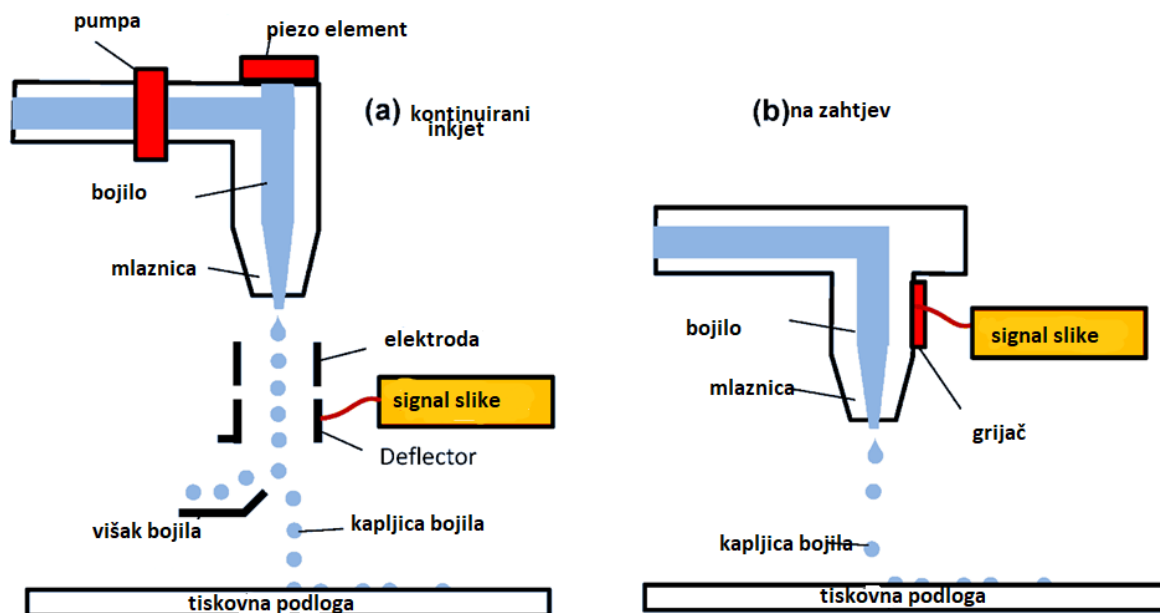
pumpa
piezo element
(a) kontinuirani inkjet
(b) na zahtjev
bojilo
mlaznica
elektroda
signal slike
Deflector
višak bojila
kapljica bojila
tiskovna podloga
bojilo
signal slike
mlaznica
grijač
kapljica bojila
tiskovna podloga